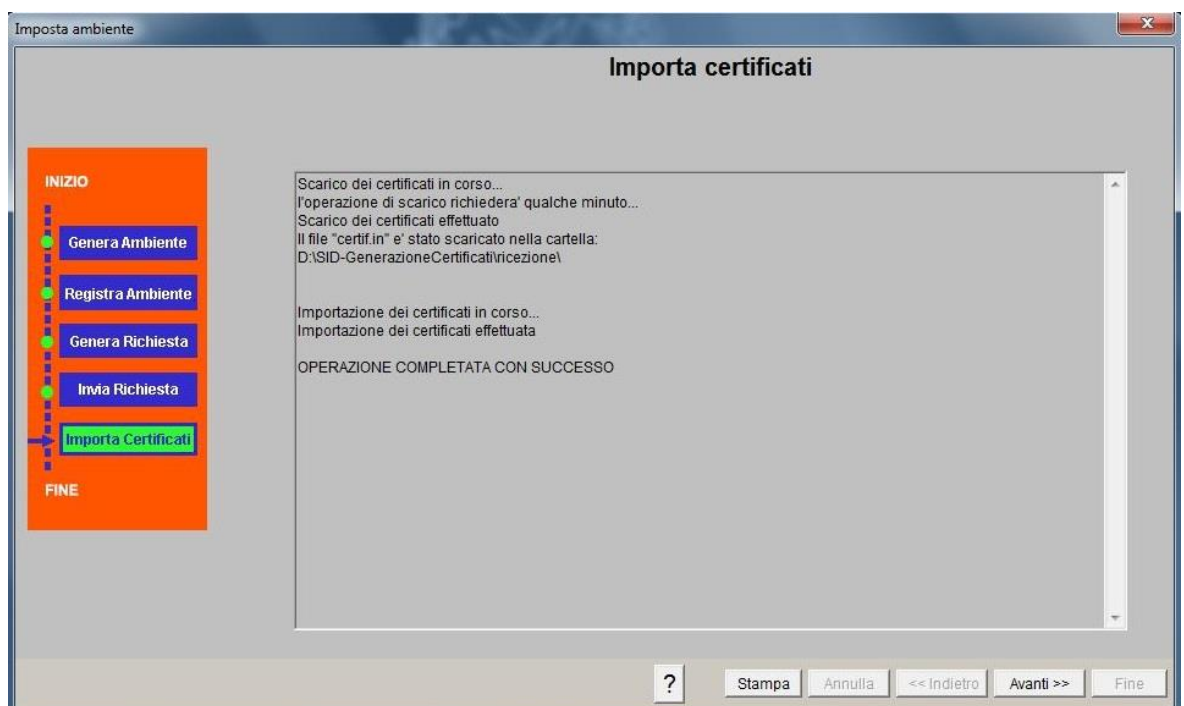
Imposta ambiente

Importa certificati

INIZIO

Genera Ambiente

Registra Ambiente

Genera Richiesta

Invia Richiesta

Importa Certificati

FINE

Scarico dei certificati in corso...
l'operazione di scarico richiedera' qualche minuto...
Scarico dei certificati effettuato
Il file "certif.in" e' stato scaricato nella cartella:
D:\SID-GenerazioneCertificati\ricezione\

Importazione dei certificati in corso...
Importazione dei certificati effettuata

OPERAZIONE COMPLETATA CON SUCCESSO

?

Stampa

Annulla

<< Indietro

Avanti >>

Fine